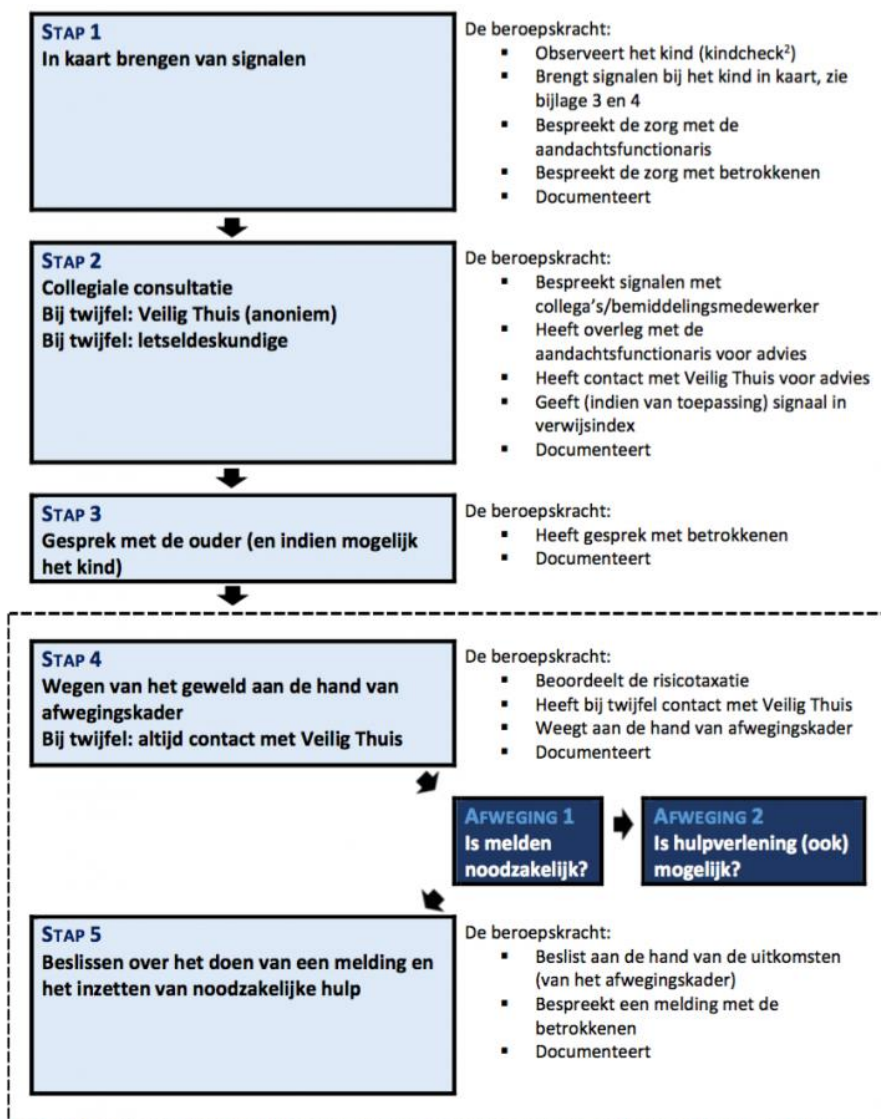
STAP 1
In kaart brengen van signalen

De beroepskracht:
- Observeert het kind (kindcheck$^2$)
- Brengt signalen bij het kind in kaart, zie bijlage 3 en 4
- Bespreekt de zorg met de aandachtsfunctionaris
- Bespreekt de zorg met betrokkenen
- Documenteert

STAP 2
Collegiale consultatie
Bij twijfel: Veilig Thuis (anoniem)
Bij twijfel: letseldeskundige

De beroepskracht:
- Bespreekt signalen met collega's/bemiddelingsmedewerker
- Heeft overleg met de aandachtsfunctionaris voor advies
- Heeft contact met Veilig Thuis voor advies
- Geeft (indien van toepassing) signaal in verwijsindex
- Documenteert

STAP 3
Gesprek met de ouder (en indien mogelijk het kind)

De beroepskracht:
- Heeft gesprek met betrokkenen
- Documenteert

STAP 4
Wegen van het geweld aan de hand van afwegingskader
Bij twijfel: altijd contact met Veilig Thuis

De beroepskracht:
- Beoordeelt de risicotaxatie
- Heeft bij twijfel contact met Veilig Thuis
- Weegt aan de hand van afwegingskader
- Documenteert

AFWEGING 1
Is melden noodzakelijk?

AFWEGING 2
Is hulpverlening (ook) mogelijk?

STAP 5
Beslissen over het doen van een melding en het inzetten van noodzakelijke hulp

De beroepskracht:
- Beslist aan de hand van de uitkomsten (van het afwegingskader)
- Bespreekt een melding met de betrokkenen
- Documenteert